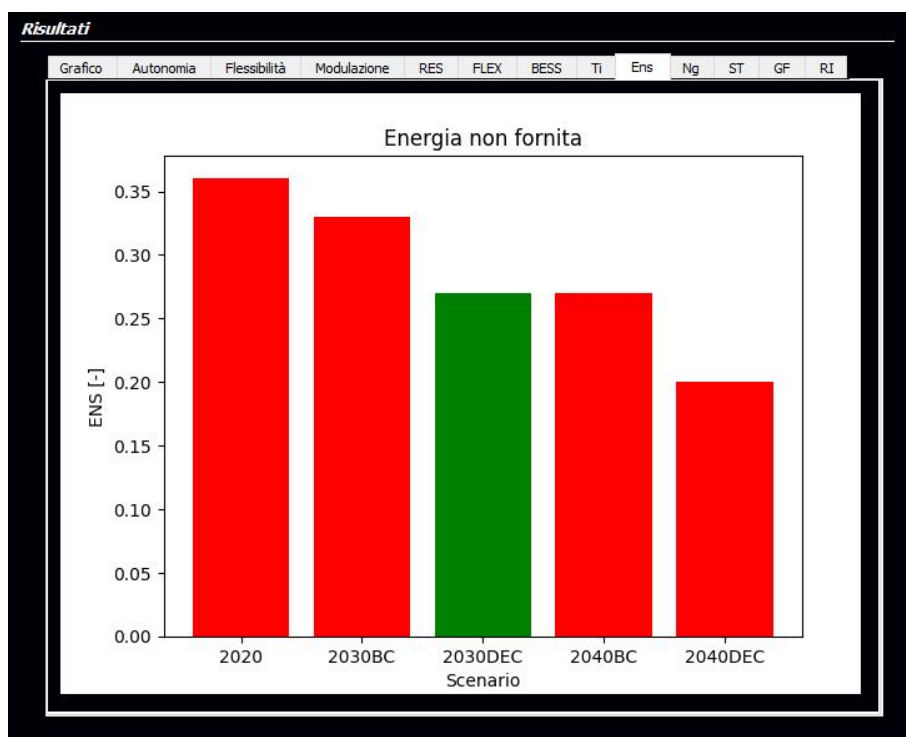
Risultati

Grafico | Autonomia | Flessibilità | Modulazione | RES | FLEX | BESS | Ti | Ens | Ng | ST | GF | RI

Energia non fornita

ENS [-]

0.35
0.30
0.25
0.20
0.15
0.10
0.05
0.00

2020
2030BC
2030DEC
2040BC
2040DEC

Scenario